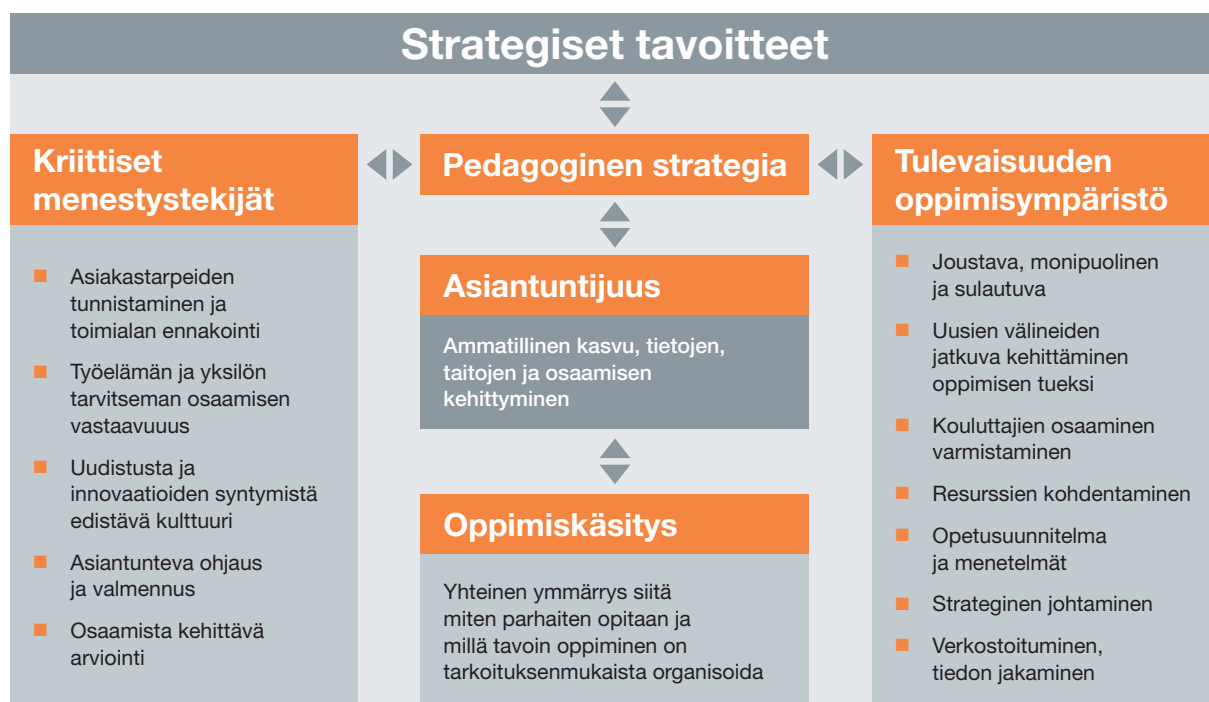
Strategiset tavoitteet

Kriittiset menestystekijät

- Asiakastarpeiden tunnistaminen ja toimialan ennakointi
- Työelämän ja yksilön tarvitseman osaamisen vastaavuus
- Uudistusta ja innovaatioiden syntymistä edistävä kulttuuri
- Asiantunteva ohjaus ja valmennus
- Osaamista kehittävä arviointi

Pedagoginen strategia

Asiantuntijuus

Ammatillinen kasvu, tietojen, taitojen ja osaamisen kehittyminen

Oppimiskäsitys

Yhteinen ymmärrys siitä miten parhaiten opitaan ja millä tavoin oppiminen on tarkoituksenmukaista organisoida

Tulevaisuuden oppimisympäristö

- Joustava, monipuolinen ja sulautuva
- Uusien välineiden jatkuva kehittäminen oppimisen tueksi
- Kouluttajien osaaminen varmistaminen
- Resurssien kohdentaminen
- Opetusuunnitelma ja menetelmät
- Strateginen johtaminen
- Verkostoituminen, tiedon jakaminen